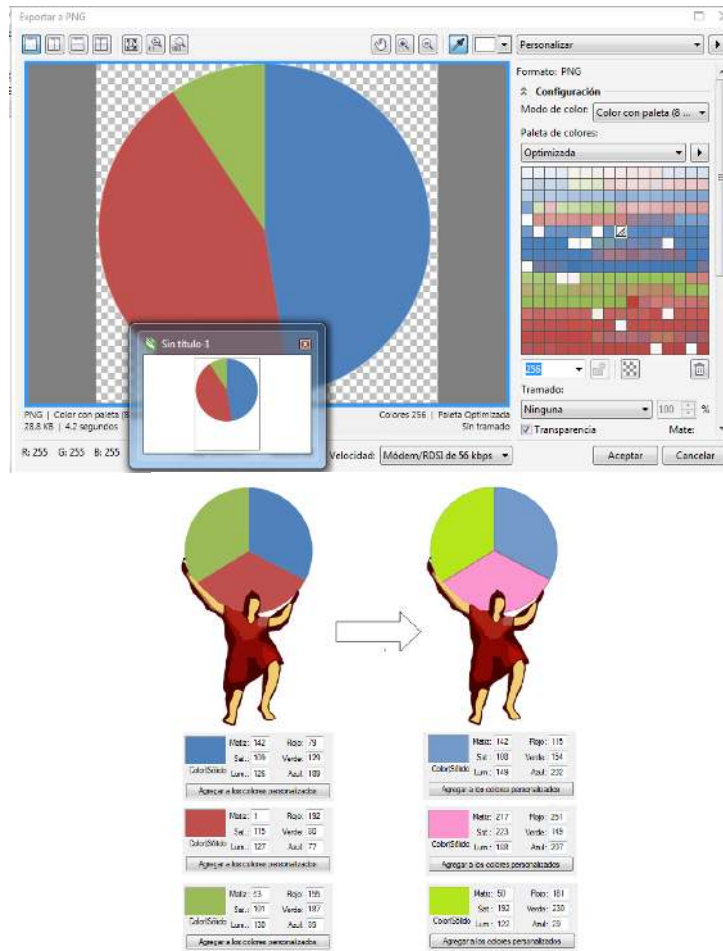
Exportar a PNG

Personalizar

Formato: PNG

Configuración

Modo de color: Color con paleta (8 ...

Paleta de colores:

Optimizada

256

Tramado:

Ninguna

100 %

Transparencia

Mate:

Sin título-1

PNG | Color con paleta (8
28.8 KB | 4.2 segundos

Colores 256 | Paleta Optimizada
Sin tramado

R: 255 G: 255 B: 255

Velocidad: Módem/RDSI de 56 kbps

Aceptar

Cancelar

| | Matiz: 142 | Rojo: 79 |
|---|---|---|
| | Sat.: 105 | Verde: 129 |
| Color|Sólido | Lum.: 126 | Azul: 189 |

Agregar a los colores personalizados

| | Matiz: 142 | Rojo: 115 |
|---|---|---|
| | Sat.: 108 | Verde: 154 |
| Color|Sólido | Lum.: 149 | Azul: 232 |

Agregar a los colores personalizados

| | Matiz: 1 | Rojo: 192 |
|---|---|---|
| | Sat.: 115 | Verde: 80 |
| Color|Sólido | Lum.: 127 | Azul: 77 |

Agregar a los colores personalizados

| | Matiz: 217 | Rojo: 251 |
|---|---|---|
| | Sat.: 223 | Verde: 149 |
| Color|Sólido | Lum.: 188 | Azul: 207 |

Agregar a los colores personalizados

| | Matiz: 53 | Rojo: 155 |
|---|---|---|
| | Sat.: 101 | Verde: 187 |
| Color|Sólido | Lum.: 130 | Azul: 89 |

Agregar a los colores personalizados

| | Matiz: 50 | Rojo: 181 |
|---|---|---|
| | Sat.: 192 | Verde: 230 |
| Color|Sólido | Lum.: 122 | Azul: 29 |

Agregar a los colores personalizados